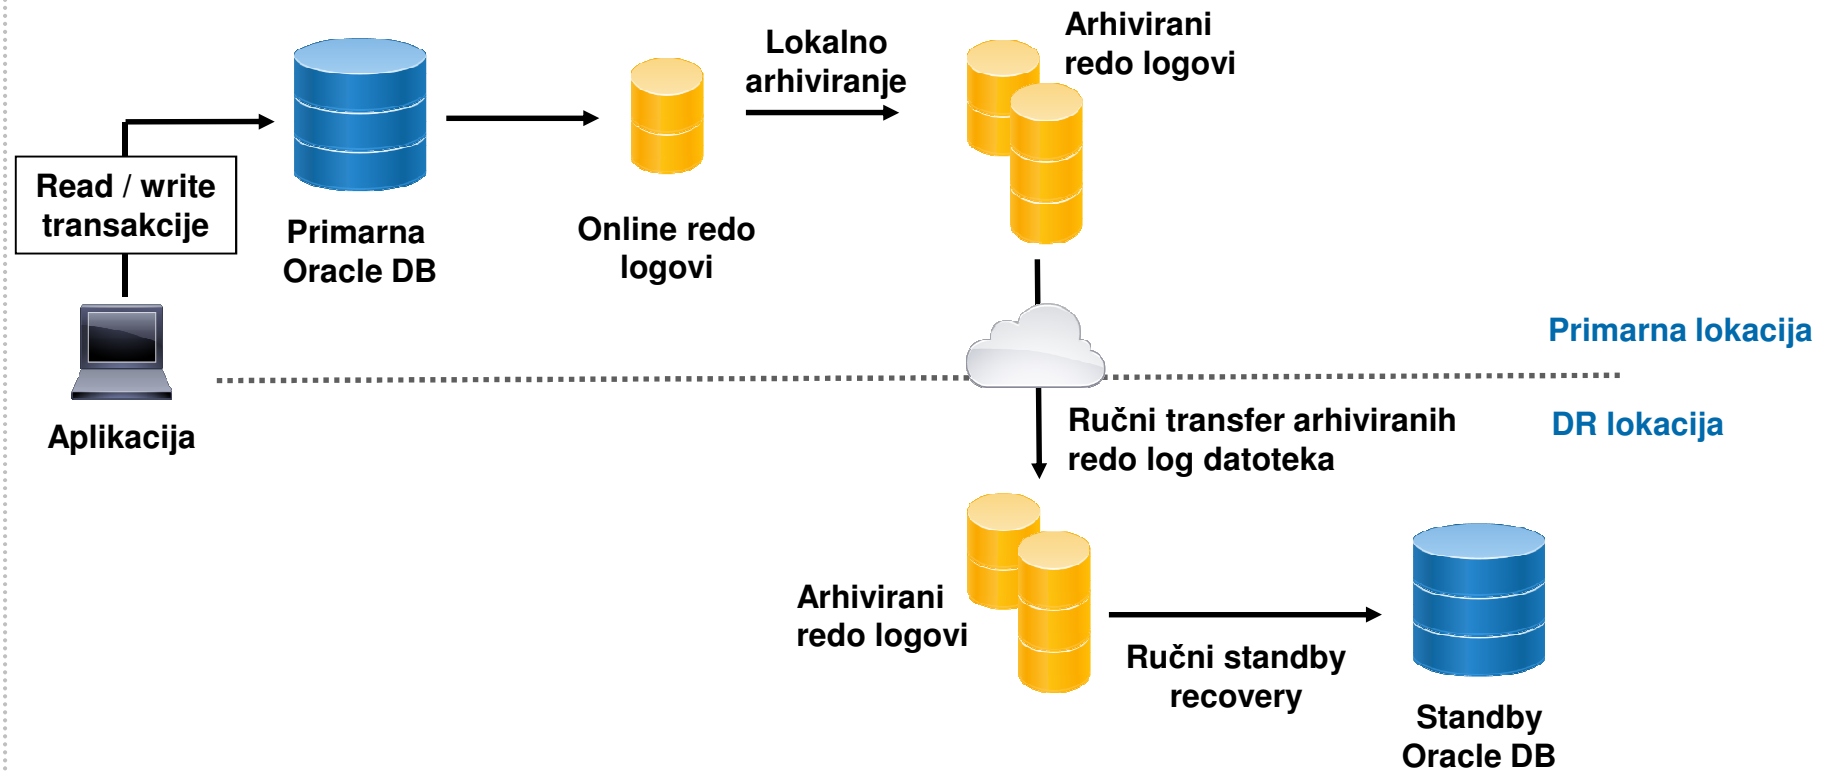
Read / write transakcije

Aplikacija

Primarna Oracle DB

Online redo logovi

Lokalno arhiviranje

Arhivirani redo logovi

Primarna lokacija

DR lokacija

Ručni transfer arhiviranih redo log datoteka

Arhivirani redo logovi

Ručni standby recovery

Standby Oracle DB